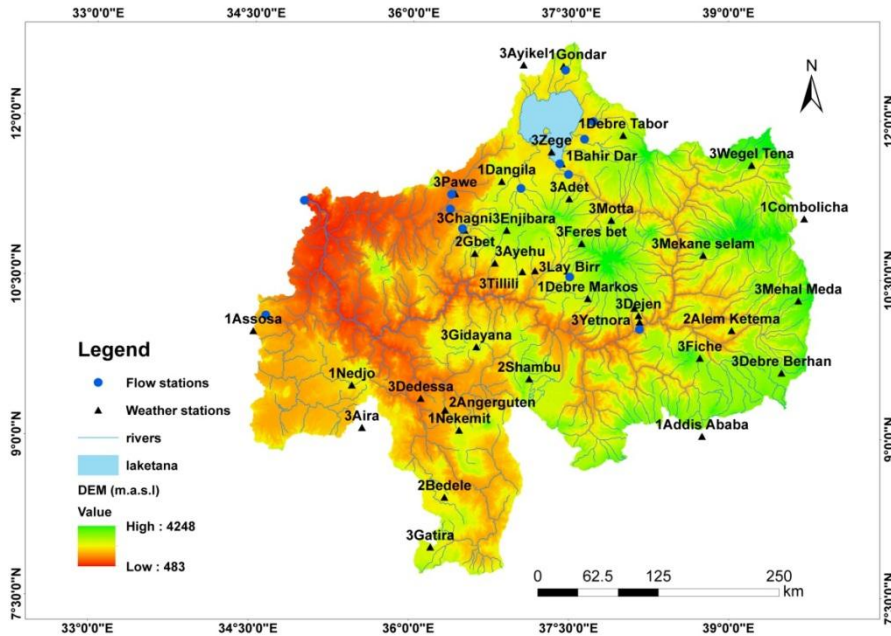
33°0'0"E 34°30'0"E 36°0'0"E 37°30'0"E 39°0'0"E

N

12°0'0"N
10°30'0"N
9°0'0"N
7°30'0"N

3Ayikel
1Gondar
1Debre Tabor
3Zege
1Bahir Dar
3Wegel Tena
1Dangila
3Pawe
3Adet
3Motta
1Combolicha
3Chagni
3Enjibara
3Feres bet
2Gbet
3Ayehu
3Mekane selam
3Lay Birr
3Tillili
1Debre Markos
3Mehal Meda
3Dejen
1Assosa
3Yetnora
2Alem Ketema
3Gidayana
3Fiche
3Debre Berhan
2Shambu
1Nedjo
3Dedessa
2Angerguten
3Aira
1Nekemit
1Addis Ababa
2Bedele
3Gatira

Legend
Flow stations
Weather stations
rivers
laketana
DEM (m.a.s.l)
Value
High : 4248
Low : 483

0 62.5 125 250
km